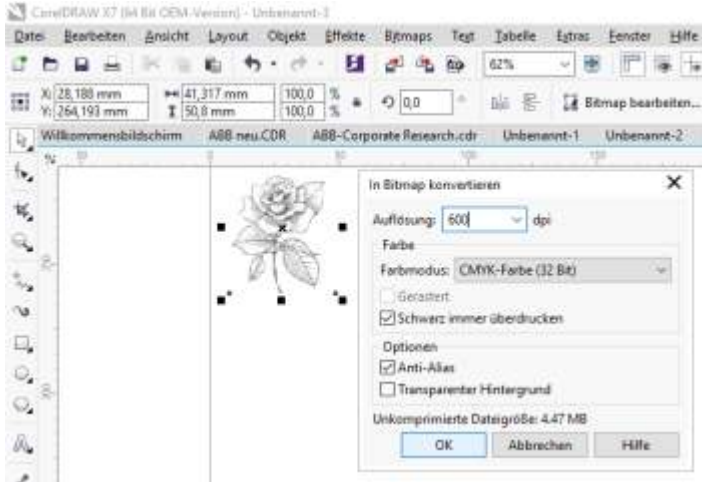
CorelDRAW X7 (64 Bit OEM-Version) - Unbenannt-3

Datei Bearbeiten Ansicht Layout Objekt Effekte Bitmaps Text Tabelle Extras Fenster Hilfe

62%

X: 28,188 mm
Y: 264,193 mm
41,317 mm
50,8 mm
100,0 %
100,0 %
0,0 °

Bitmap bearbeiten...

Willkommensbildschirm ABB neu.CDR ABB-Corporate Research.cdr Unbenannt-1 Unbenannt-2

In Bitmap konvertieren

Auflösung: 600 dpi

Farbe

Farbmodus: CMYK-Farbe (32 Bit)

Gerastert

Schwarz immer überdrucken

Optionen

Anti-Alias

Transparenter Hintergrund

Unkomprimierte Dateigröße: 4.47 MB

OK Abbrechen Hilfe